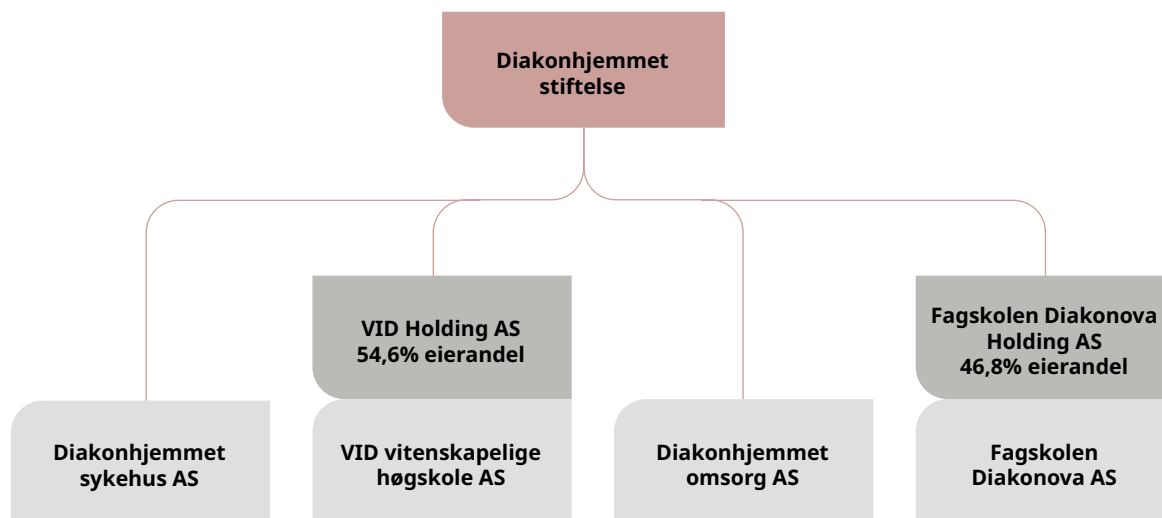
Diakonhjemmet stiftelse

VID Holding AS
54,6% eierandel

Fagskolen Diakonova Holding AS
46,8% eierandel

Diakonhjemmet sykehus AS

VID vitenskapelige høgskole AS

Diakonhjemmet omsorg AS

Fagskolen Diakonova AS